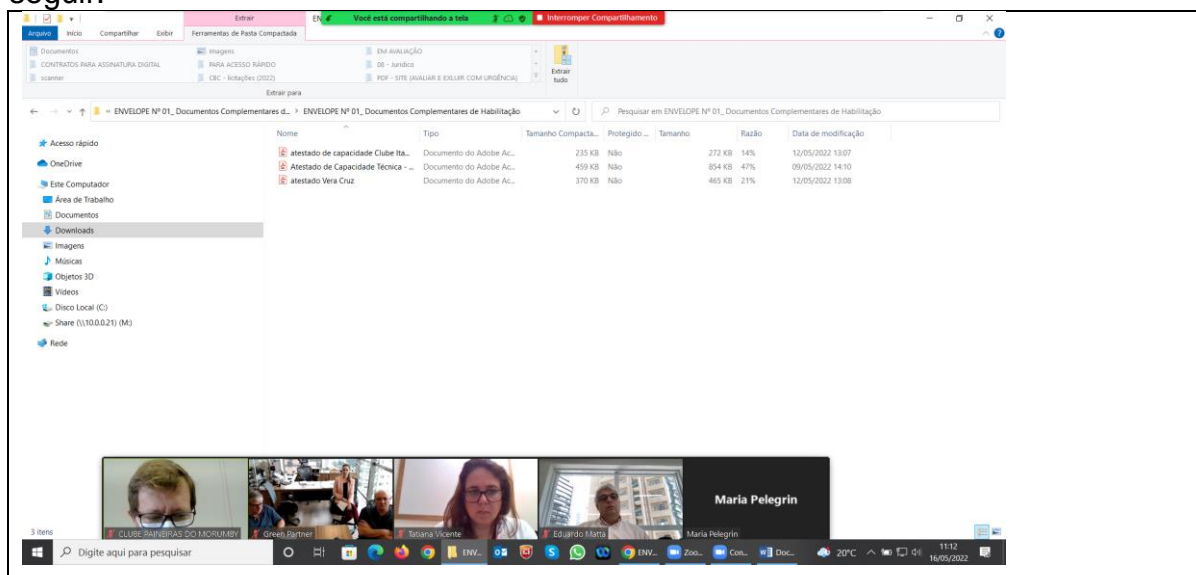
seguir:

Extrair
EN
Você está compartilhando a tela
Interromper Compartilhamento

Arquivo Início Compartilhar Exibir Ferramentas de Pasta Compactada

Documentos
CONTRATOS PARA ASSINATURA DIGITAL
scanner
Imagens
PARA ACESSO RÁPIDO
CBC - licitações (2022)
EM AVALIAÇÃO
06 - Jurídico
PDF - SITE (AVALIAR E EXLUIR COM URGÊNCIA)
Extrair tudo
Extrair para

« ENVELOPE Nº 01_ Documentos Complementares d... > ENVELOPE Nº 01_ Documentos Complementares de Habilitação
Pesquisar em ENVELOPE Nº 01_ Documentos Complementares de Habilitação

Acesso rápido
OneDrive
Este Computador
Área de Trabalho
Documentos
Downloads
Imagens
Músicas
Objetos 3D
Vídeos
Disco Local (C:)
Share (\\10.0.0.21) (M:)
Rede

| Nome | Tipo | Tamanho Compacta... | Protegido ... | Tamanho | Razão | Data de modificação |
|---|---|---|---|---|---|---|
| atestado de capacidade Clube Ita... | Documento do Adobe Ac... | 235 KB | Não | 272 KB | 14% | 12/05/2022 13:07 |
| Atestado de Capacidade Técnica - ... | Documento do Adobe Ac... | 459 KB | Não | 854 KB | 47% | 09/05/2022 14:10 |
| atestado Vera Cruz | Documento do Adobe Ac... | 370 KB | Não | 465 KB | 21% | 12/05/2022 13:08 |

CLUBE PAINEIRAS DO MORUMBY
Green Partner
Tatiana Vicente
Eduardo Matta
Maria Pelegrin
Maria Pelegrin

3 itens

Digite aqui para pesquisar
ENV... ENV... Zoo... Con... Doc...
20°C
11:12
16/05/2022